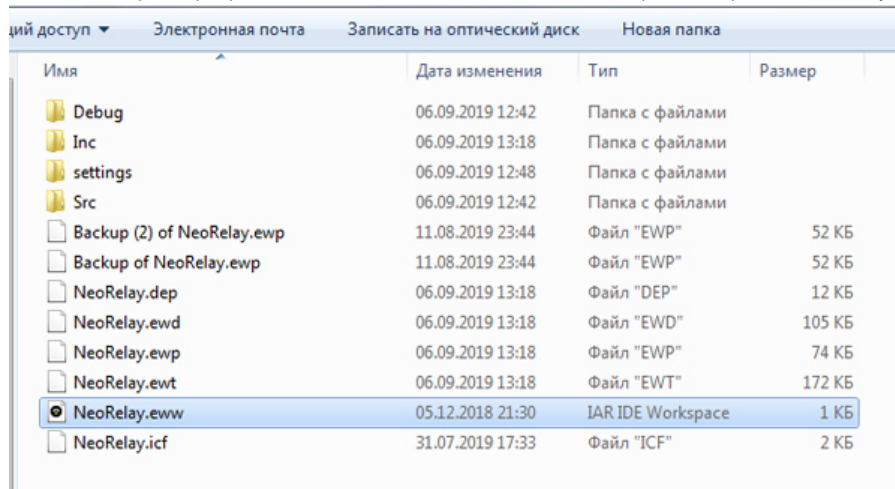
ций доступ ▼ Электронная почта Записать на оптический диск Новая папка

| Имя | Дата изменения | Тип | Размер |
|---|---|---|---|
| Debug | 06.09.2019 12:42 | Папка с файлами | |
| Inc | 06.09.2019 13:18 | Папка с файлами | |
| settings | 06.09.2019 12:48 | Папка с файлами | |
| Src | 06.09.2019 12:42 | Папка с файлами | |
| Backup (2) of NeoRelay.ewp | 11.08.2019 23:44 | Файл "EWP" | 52 КБ |
| Backup of NeoRelay.ewp | 11.08.2019 23:44 | Файл "EWP" | 52 КБ |
| NeoRelay.dep | 06.09.2019 13:18 | Файл "DEP" | 12 КБ |
| NeoRelay.ewd | 06.09.2019 13:18 | Файл "EWD" | 105 КБ |
| NeoRelay.ewp | 06.09.2019 13:18 | Файл "EWP" | 74 КБ |
| NeoRelay.ewt | 06.09.2019 13:18 | Файл "EWT" | 172 КБ |
| NeoRelay.eww | 05.12.2018 21:30 | IAR IDE Workspace | 1 КБ |
| NeoRelay.icf | 31.07.2019 17:33 | Файл "ICF" | 2 КБ |